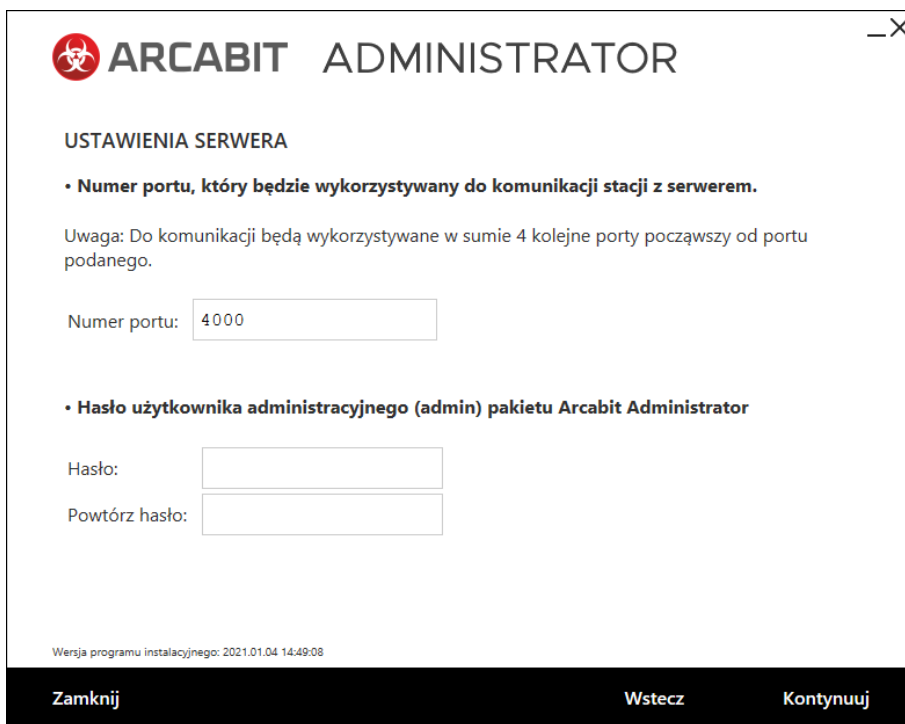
_ X

ARCABIT ADMINISTRATOR

USTAWIENIA SERWERA

• Numer portu, który będzie wykorzystywany do komunikacji stacji z serwerem.

Uwaga: Do komunikacji będą wykorzystywane w sumie 4 kolejne porty począwszy od portu podanego.

Numer portu: 4000

• Hasło użytkownika administracyjnego (admin) pakietu Arcabit Administrator

Hasło:

Powtórz hasło:

Wersja programu instalacyjnego: 2021.01.04 14:49:08

Zamknij

Wstecz

Kontynuuj